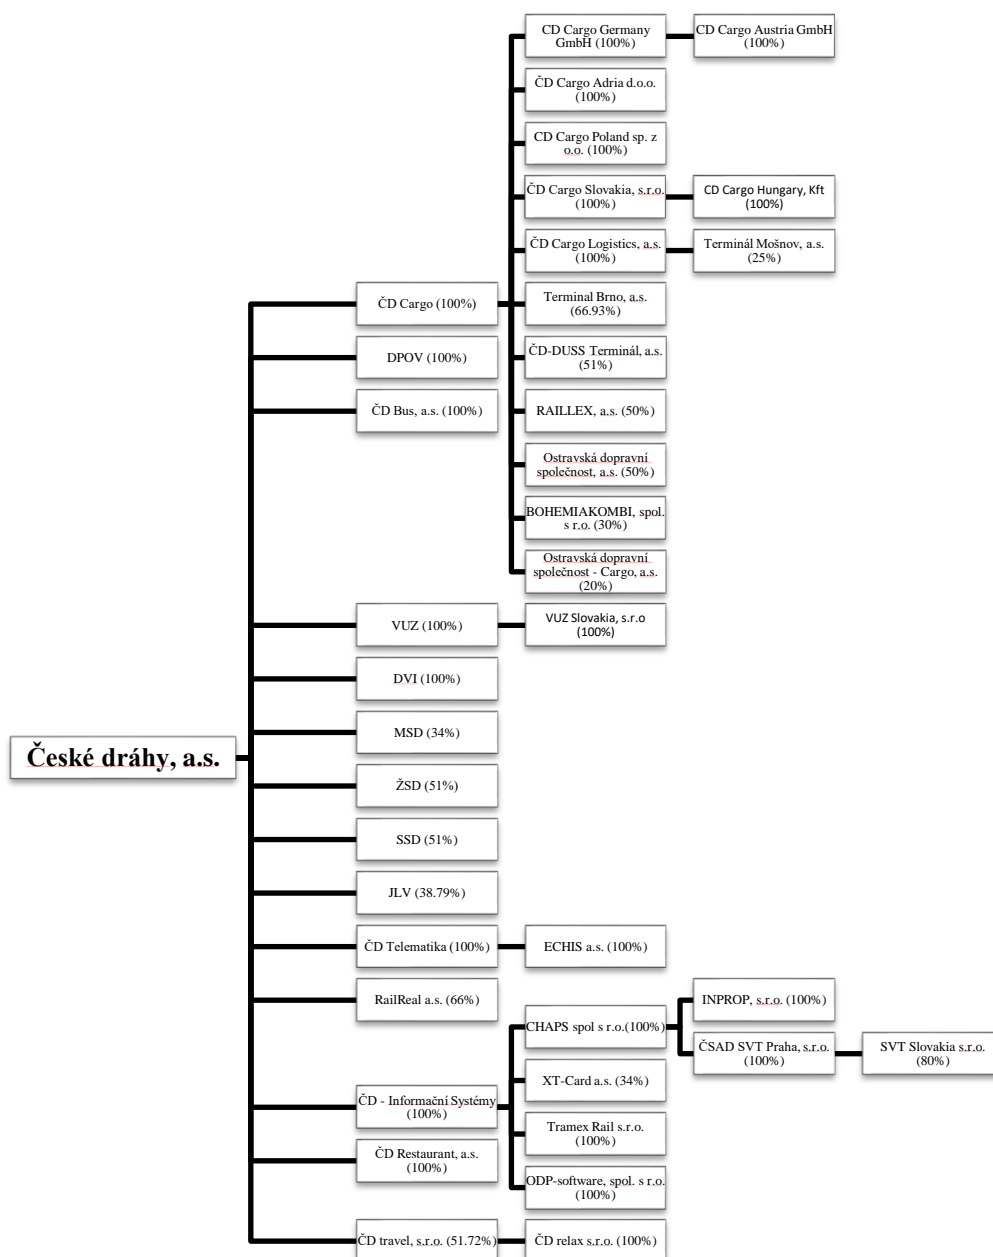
České dráhy, a.s.

ČD Cargo (100%)

CD Cargo Germany GmbH (100%)

CD Cargo Austria GmbH (100%)

ČD Cargo Adria d.o.o. (100%)

CD Cargo Poland sp. z o.o. (100%)

ČD Cargo Slovakia, s.r.o. (100%)

CD Cargo Hungary, Kft (100%)

ČD Cargo Logistics, a.s. (100%)

Terminál Mošnov, a.s. (25%)

Terminal Brno, a.s. (66.93%)

ČD-DUSS Terminál, a.s. (51%)

RAILLEX, a.s. (50%)

Ostravská dopravní společnost, a.s. (50%)

BOHEMIAKOMBI, spol. s r.o. (30%)

Ostravská dopravní společnost - Cargo, a.s. (20%)

DPOV (100%)

ČD Bus, a.s. (100%)

VUZ (100%)

VUZ Slovakia, s.r.o (100%)

DVI (100%)

MSD (34%)

ŽSD (51%)

SSD (51%)

JLV (38.79%)

ČD Telematika (100%)

ECHIS a.s. (100%)

RailReal a.s. (66%)

ČD - Informační Systémy (100%)

CHAPS spol s r.o.(100%)

INPROP, s.r.o. (100%)

ČSAD SVT Praha, s.r.o. (100%)

SVT Slovakia s.r.o. (80%)

XT-Card a.s. (34%)

Tramex Rail s.r.o. (100%)

ODP-software, spol. s r.o. (100%)

ČD Restaurant, a.s. (100%)

ČD travel, s.r.o. (51.72%)

ČD relax s.r.o. (100%)